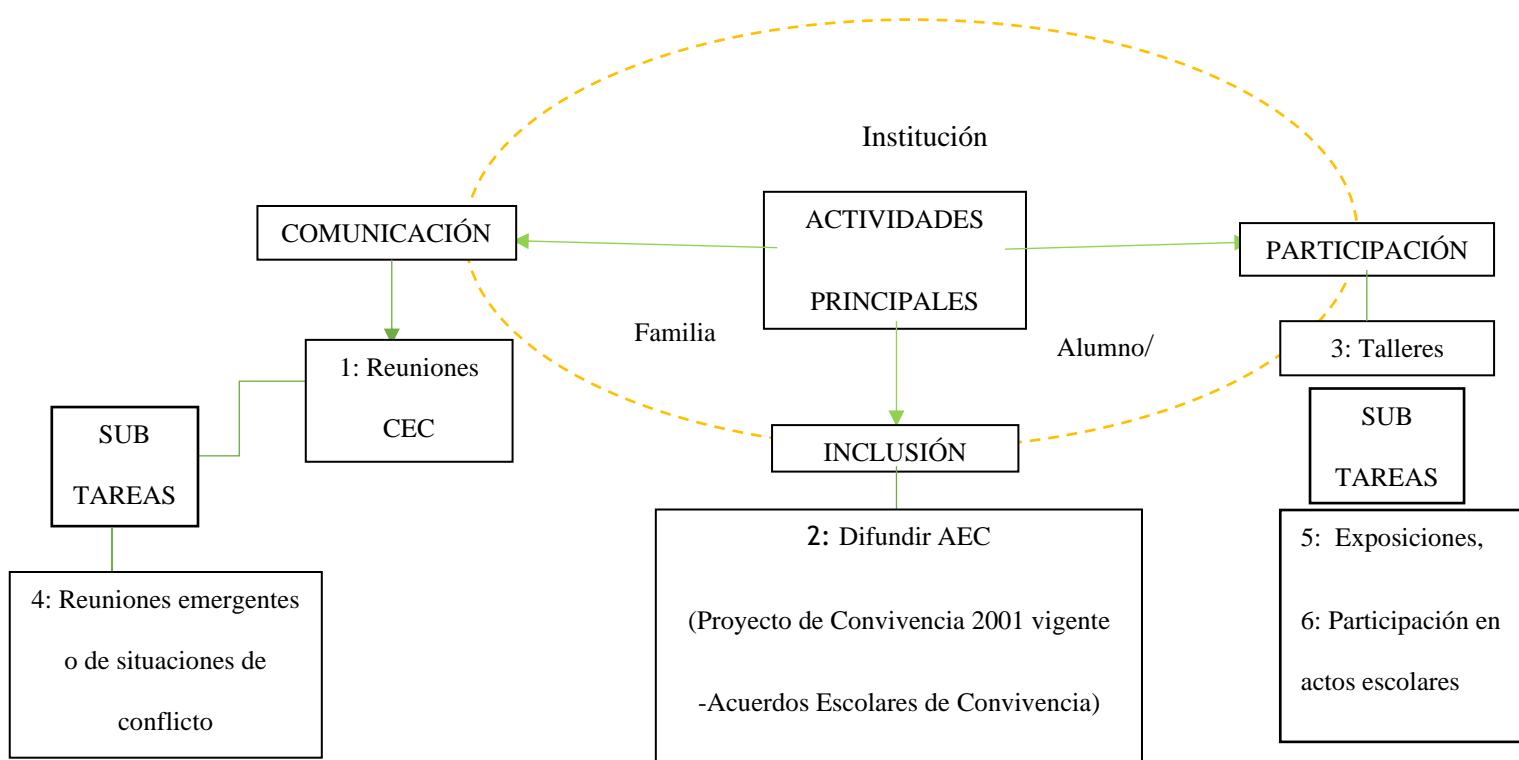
Institución

COMUNICACIÓN

ACTIVIDADES PRINCIPALES

PARTICIPACIÓN

Familia

Alumno/

1: Reuniones CEC

3: Talleres

SUB TAREAS

INCLUSIÓN

SUB TAREAS

2: Difundir AEC

(Proyecto de Convivencia 2001 vigente -Acuerdos Escolares de Convivencia)

5: Exposiciones,

6: Participación en actos escolares

4: Reuniones emergentes o de situaciones de conflicto